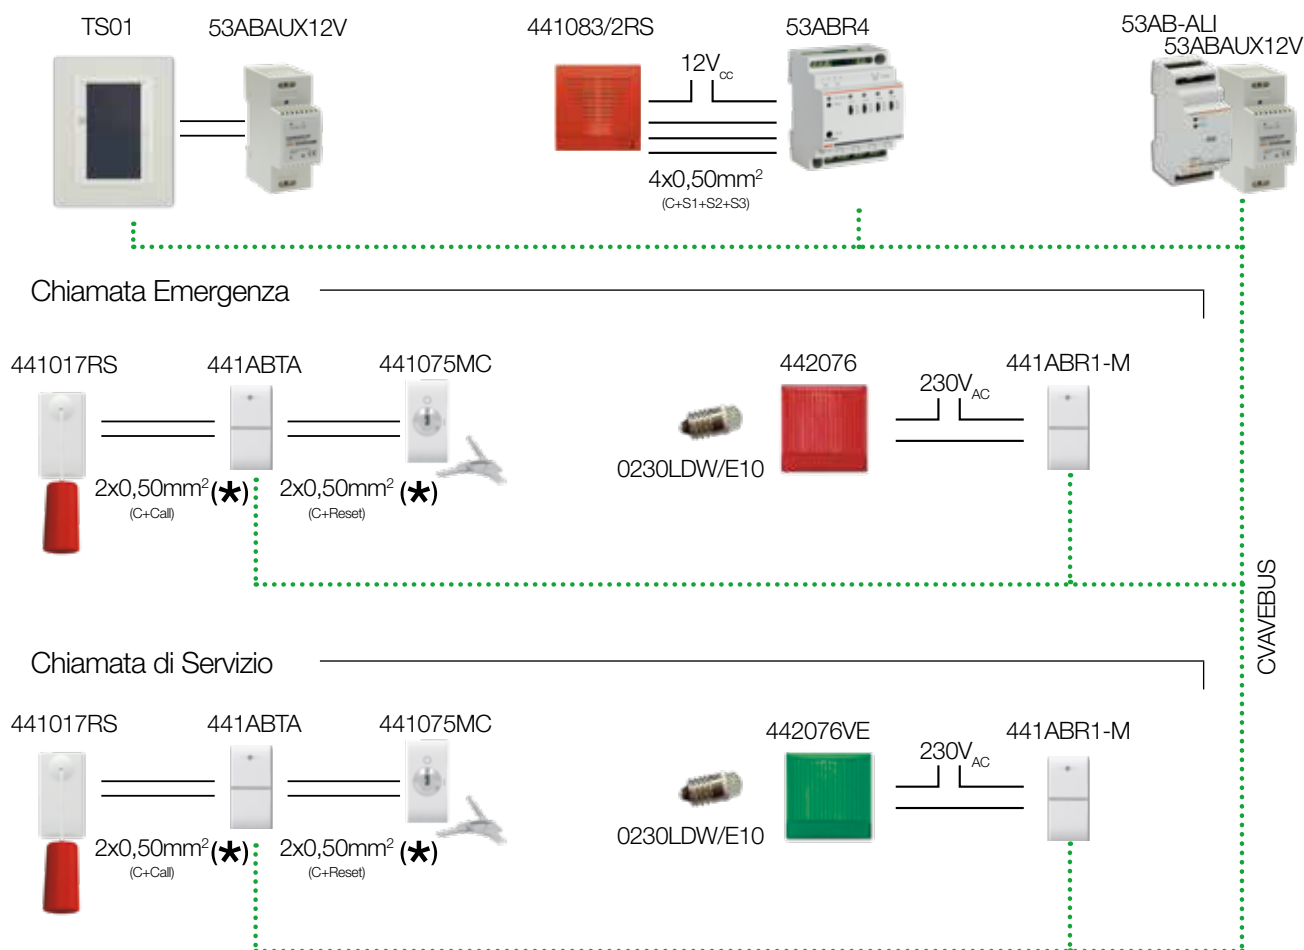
TS01 53ABAUX12V

441083/2RS 53ABR4

$12V_{cc}$

$4x0,50mm^2$
(C+S1+S2+S3)

53AB-ALI
53ABAUX12V

Chiamata Emergenza

441017RS 441ABTA 441075MC

$2x0,50mm^2$(*) $2x0,50mm^2$ (*)
(C+Call) (C+Reset)

442076 441ABR1-M

$230V_{AC}$

0230LDW/E10

CVAVEBUS

Chiamata di Servizio

441017RS 441ABTA 441075MC

$2x0,50mm^2$(*) $2x0,50mm^2$ (*)
(C+Call) (C+Reset)

442076VE 441ABR1-M

$230V_{AC}$

0230LDW/E10